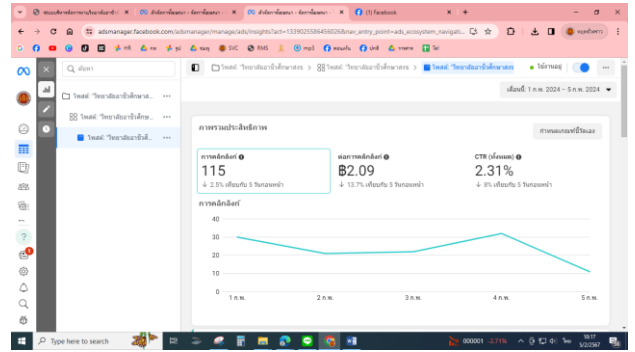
ระบบบริหารจัดการงานวิจัยมหาวิทยาลัย | ตัวจัดการโฆษณา - จัดการโฆษณา | ตัวจัดการโฆษณา - จัดการโฆษณา | (1) Facebook

adsmanager.facebook.com/adsmanager/manage/ads/insights?act=1339025564560268&nav_entry_point=ads_ecosystem_navigati...

ค้นหา

โพสต์: "วิทยาลัยอาชีวศึกษาส..."

โพสต์: "วิทยาลัยอาชีวศึกษ..."

โพสต์: "วิทยาลัยอาชีวศึ..."

โพสต์: "วิทยาลัยอาชีวศึกษาสง... > โพสต์: "วิทยาลัยอาชีวศึกษาสง... > โพสต์: "วิทยาลัยอาชีวศึกษาสง

ใช้งานอยู่

เดือนนี้: 1 ก.พ. 2024 – 5 ก.พ. 2024

ภาพรวมประสิทธิภาพ

กำหนดเกณฑ์มีวัดผล

การคลิกลิงก์

115

↓ 2.5% เทียบกับ 5 วันก่อนหน้า

ต่อการคลิกลิงก์

฿2.09

↓ 13.7% เทียบกับ 5 วันก่อนหน้า

CTR (ทั้งหมด)

2.31%

↓ 8% เทียบกับ 5 วันก่อนหน้า

การคลิกลิงก์

40
30
20
10
0

1 ก.พ.
2 ก.พ.
3 ก.พ.
4 ก.พ.
5 ก.พ.

Type here to search

000001 -3.71%

19:17
5/2/2567